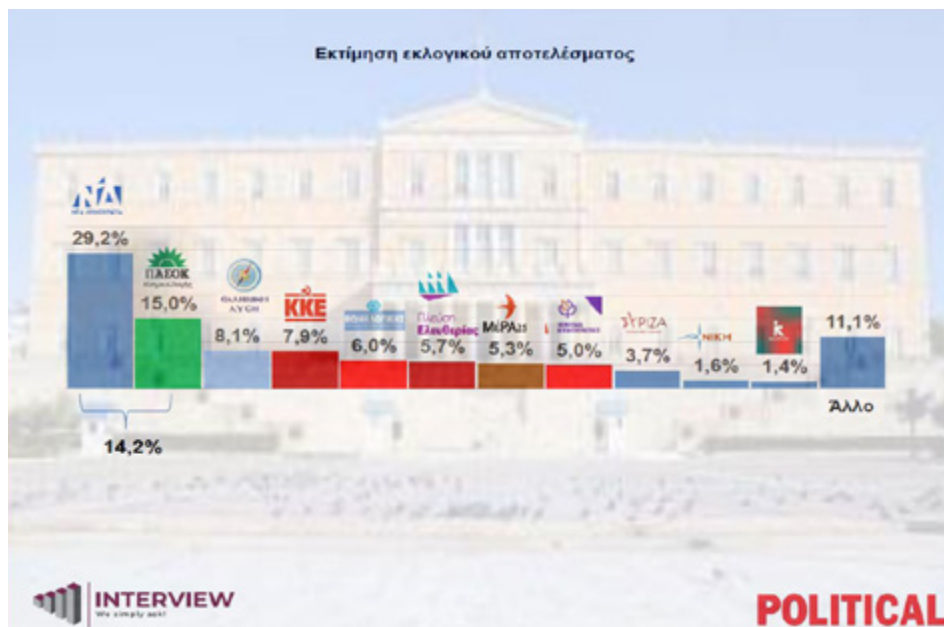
Εκτίμηση εκλογικού αποτελέσματος

ΝΔ
29,2%

ΠΑΣΟΚ
15,0%

ΕΛΛΗΝΙΚΗ ΛΥΣΗ
8,1%

ΚΚΕ
7,9%

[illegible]
6,0%

Πλεύση Ελευθερίας
5,7%

ΜέΡΑ25
5,3%

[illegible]
5,0%

ΣΥΡΙΖΑ
3,7%

ΝΙΚΗ
1,6%

1,4%

11,1%
Άλλο

14,2%

INTERVIEW
We simply ask!

POLITICAL